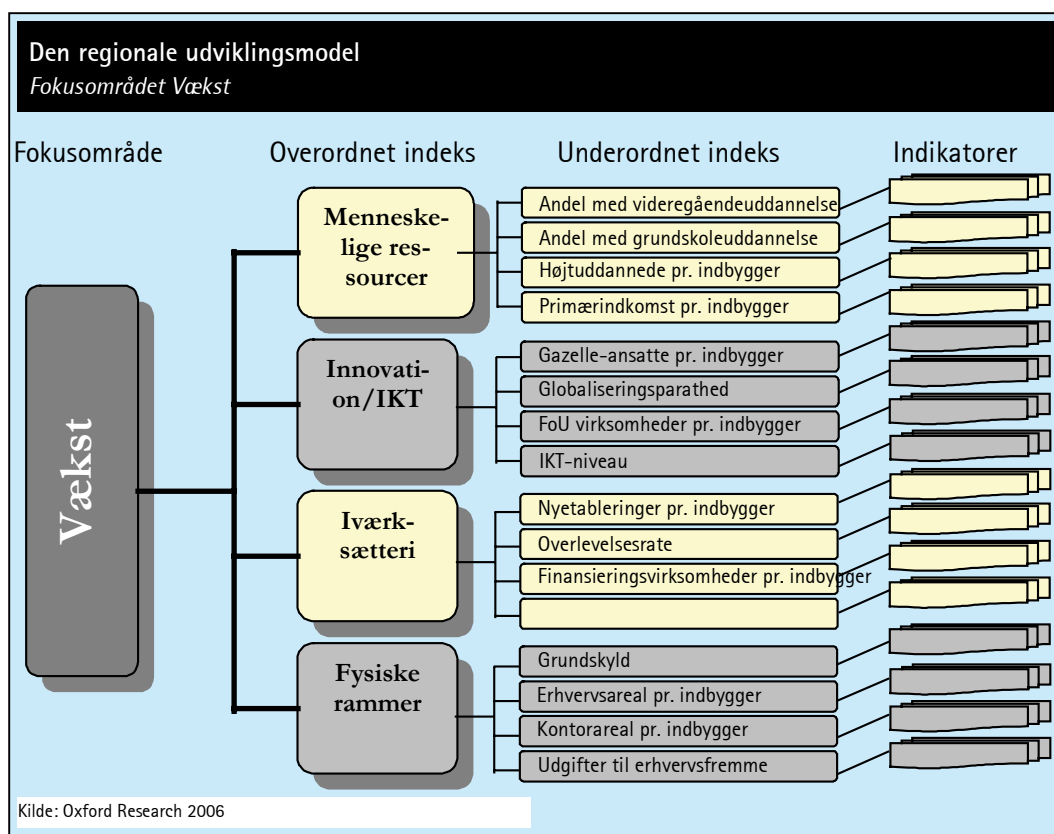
Den regionale udviklingsmodel
*Fokusområdet Vækst*

Fokusområde

Overordnet indeks

Underordnet indeks

Indikatorer

Vækst

Menneskelige ressourcer

Andel med videregåendeuddannelse

Andel med grundskoleuddannelse

Højtuddannede pr. indbygger

Primærindkomst pr. indbygger

Innovation/IKT

Gazelle-ansatte pr. indbygger

Globaliseringsparathed

FoU virksomheder pr. indbygger

IKT-niveau

Iværksætteri

Nyetableringer pr. indbygger

Overlevelsesrate

Finansieringsvirksomheder pr. indbygger

Fysiske rammer

Grundskyld

Erhvervsareal pr. indbygger

Kontorareal pr. indbygger

Udgifter til erhvervsfremme

Kilde: Oxford Research 2006